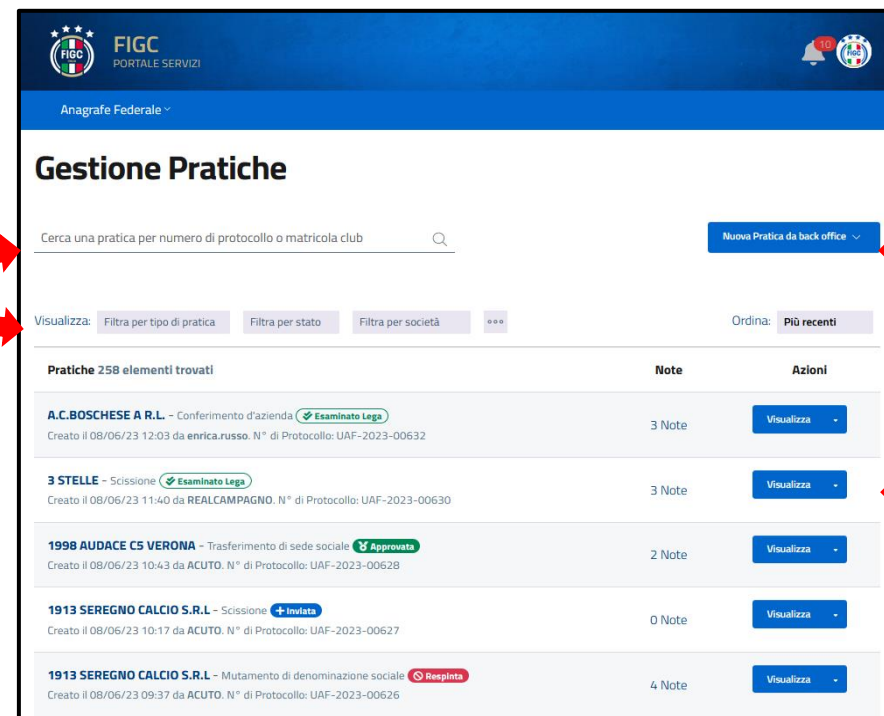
FIGC
FIGC
PORTALE SERVIZI

10

Anagrafe Federale

Gestione Pratiche

Cerca una pratica per numero di protocollo o matricola club

Nuova Pratica da back office

Visualizza: Filtra per tipo di pratica | Filtra per stato | Filtra per società | ooo

Ordina: Più recenti

| Pratiche 258 elementi trovati | Note | Azioni |
|---|---|---|
| A.C.BOSCHESE A R.L. - Conferimento d'azienda Esaminato Lega<br>Creato il 08/06/23 12:03 da enrica.russo. N° di Protocollo: UAF-2023-00632 | 3 Note | Visualizza |
| 3 STELLE - Scissione Esaminato Lega<br>Creato il 08/06/23 11:40 da REALCAMPAGNO. N° di Protocollo: UAF-2023-00630 | 3 Note | Visualizza |
| 1998 AUDACE C5 VERONA - Trasferimento di sede sociale Approvata<br>Creato il 08/06/23 10:43 da ACUTO. N° di Protocollo: UAF-2023-00628 | 2 Note | Visualizza |
| 1913 SEREGNO CALCIO S.R.L - Scissione Inviata<br>Creato il 08/06/23 10:17 da ACUTO. N° di Protocollo: UAF-2023-00627 | 0 Note | Visualizza |
| 1913 SEREGNO CALCIO S.R.L - Mutamento di denominazione sociale Respinta<br>Creato il 08/06/23 09:37 da ACUTO. N° di Protocollo: UAF-2023-00626 | 4 Note | Visualizza |